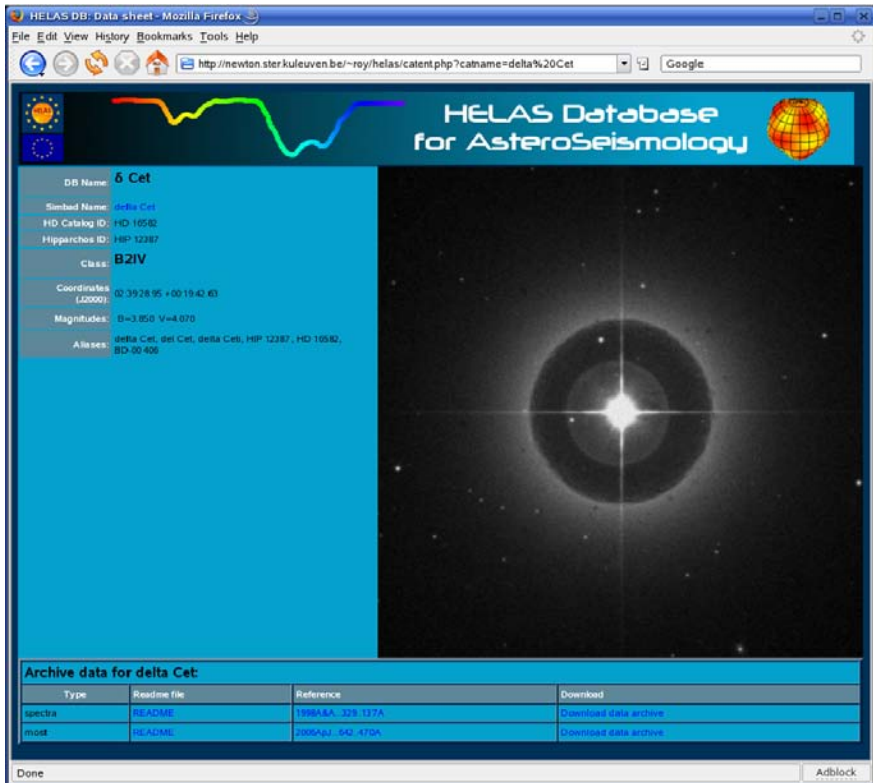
HELAS DB: Data sheet - Mozilla Firefox

File Edit View History Bookmarks Tools Help

http://newton.ster.kuleuven.be/~roy/helas/catent.php?catname=delta%20Cet

Google

HELAS Database for AsteroSeismology

| | |
|---|---|
| DB Name: | δ Cet |
| Simbad Name: | delta Cet |
| HD Catalog ID: | HD 16582 |
| Hipparchos ID: | HIP 12387 |
| Class: | B2IV |
| Coordinates (J2000): | 02:39:28.95 +00:19:42.63 |
| Magnitudes: | B=3.850 V=4.070 |
| Aliases: | delta Cet, del Cet, delta Ceti, HIP 12387, HD 16582, BD-00 406 |

Archive data for delta Cet:

| Type | Readme file | Reference | Download |
|---|---|---|---|
| spectra | README | 1998A&A...329..137A | Download data archive |
| most | README | 2006ApJ...642..470A | Download data archive |

Done

Adblock